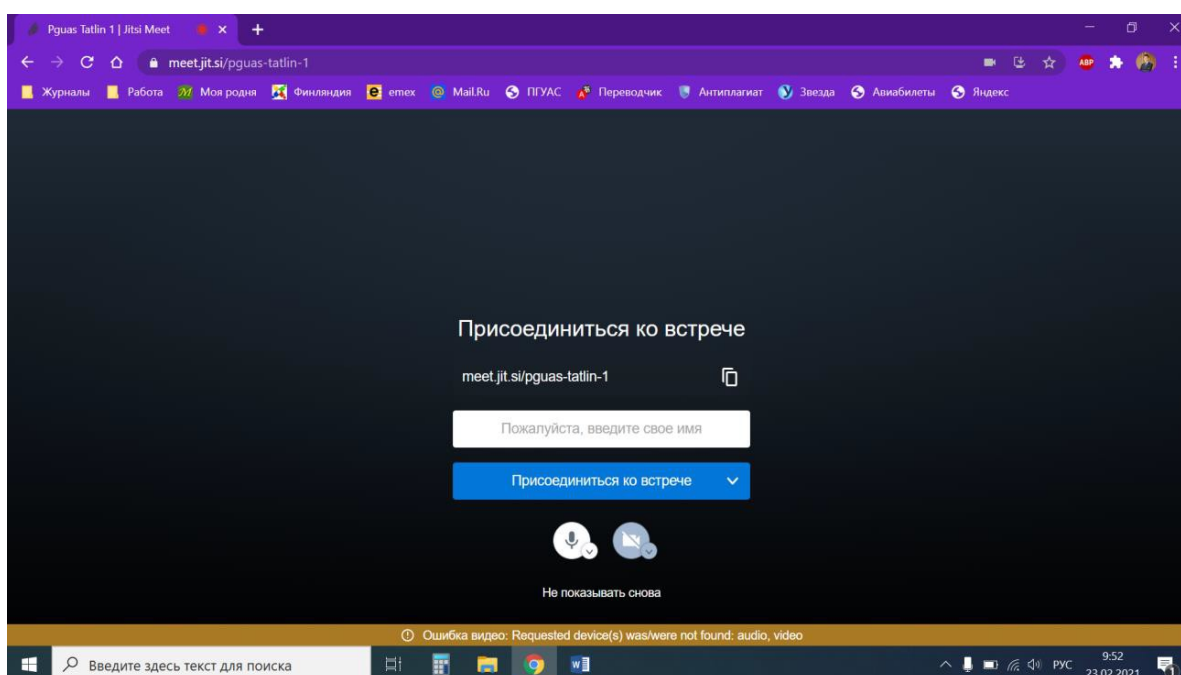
Pguas Tatlin 1 | Jitsi Meet

meet.jit.si/pguas-tatlin-1

Журналы Работа Моя родня Финляндия emex Mail.Ru ПГУАС Переводчик Антиплагиат Звезда Авиабилеты Яндекс

Присоединиться ко встрече

meet.jit.si/pguas-tatlin-1

Пожалуйста, введите свое имя

Присоединиться ко встрече

Не показывать снова

Ошибка видео: Requested device(s) was/were not found: audio, video

Введите здесь текст для поиска

РУС 9:52 23.02.2021